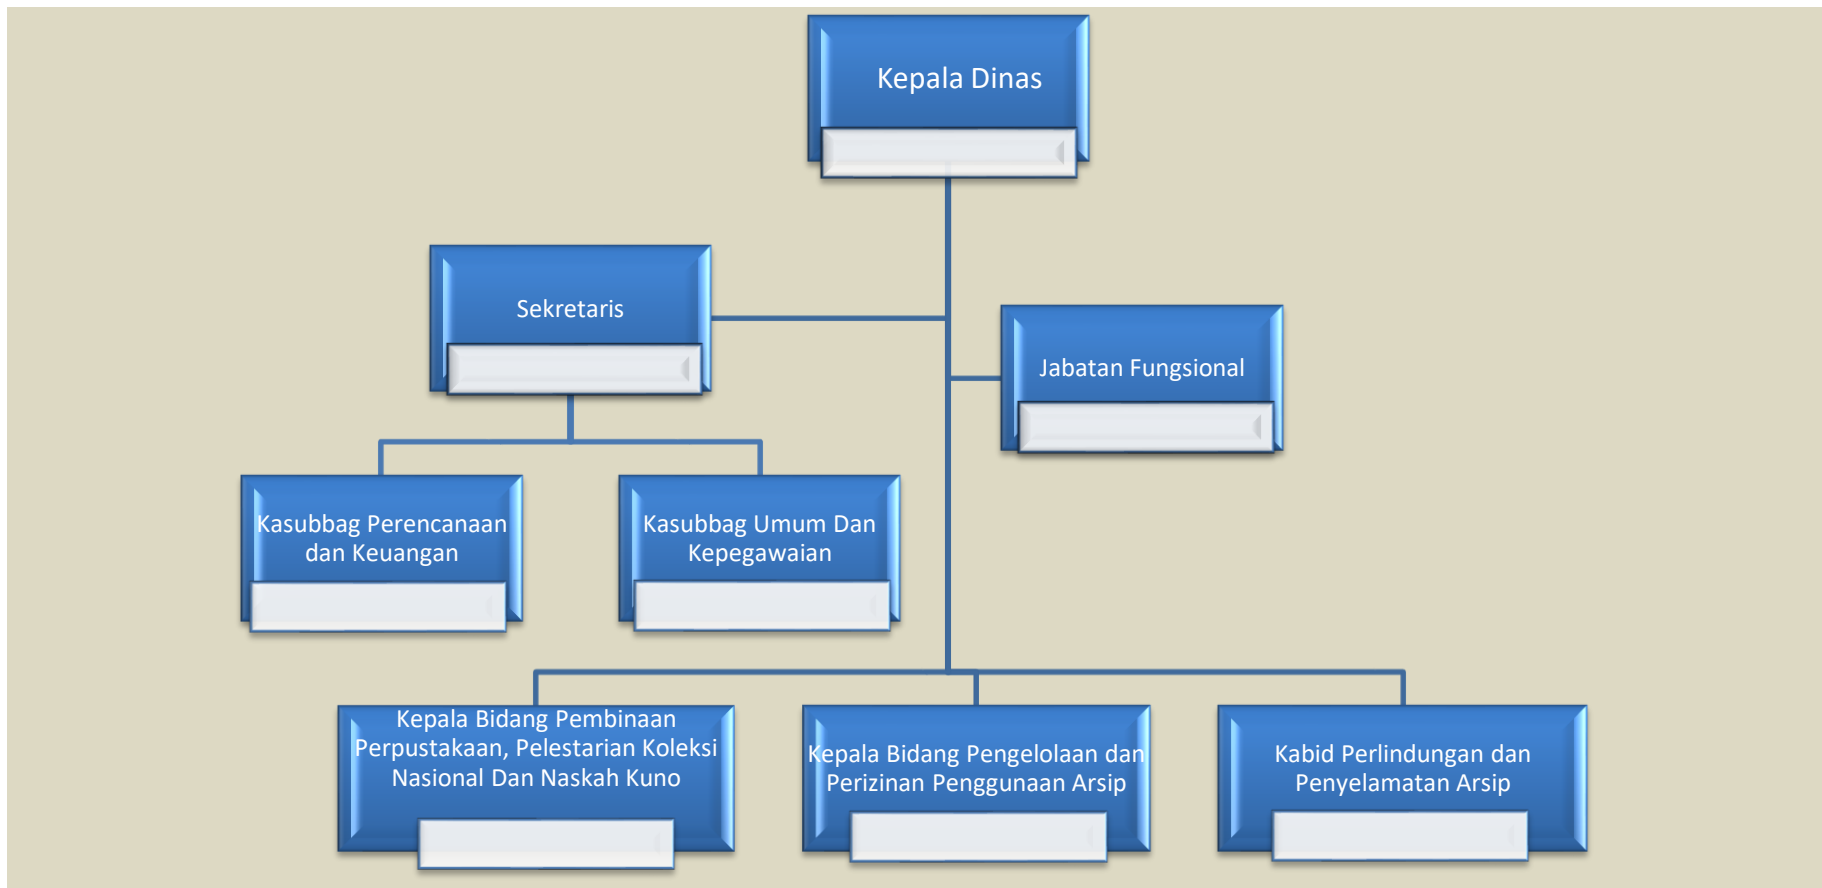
Kepala Dinas

Sekretaris

Jabatan Fungsional

Kasubbag Perencanaan dan Keuangan

Kasubbag Umum Dan Kepegawaian

Kepala Bidang Pembinaan Perpustakaan, Pelestarian Koleksi Nasional Dan Naskah Kuno

Kepala Bidang Pengelolaan dan Perizinan Penggunaan Arsip

Kabid Perlindungan dan Penyelamatan Arsip